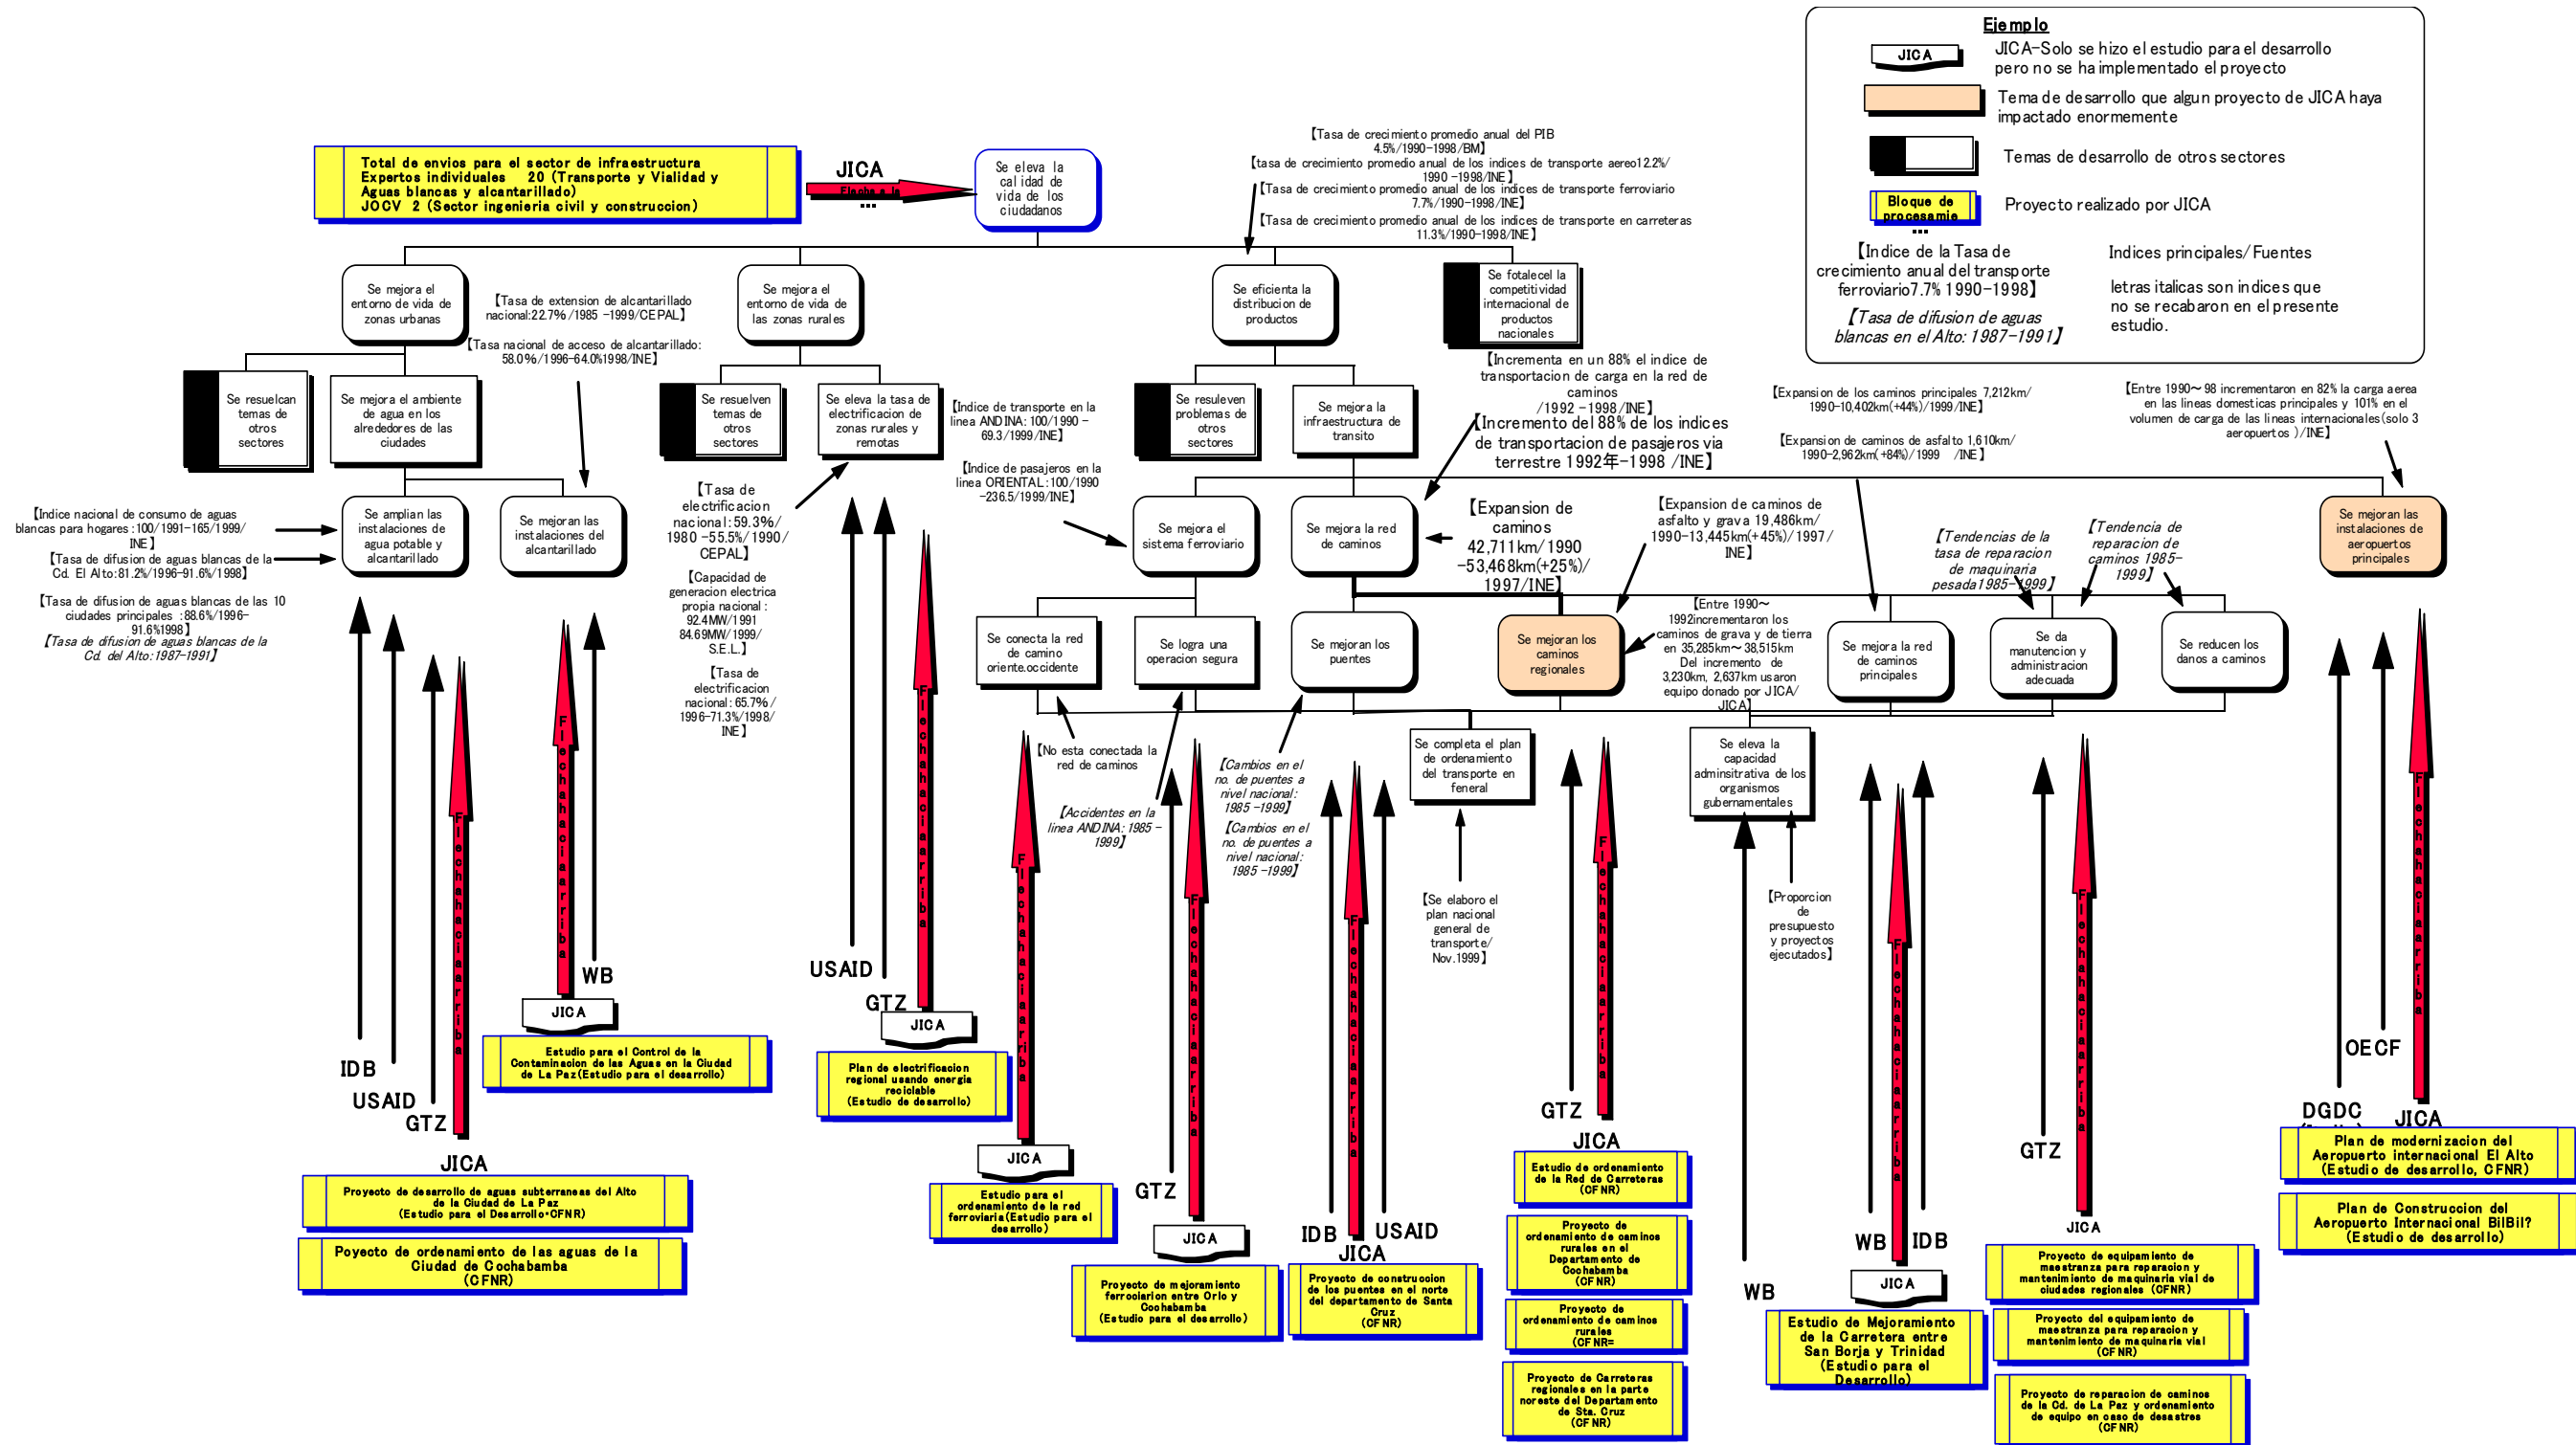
Ejemplo

JICA JICA-Solo se hizo el estudio para el desarrollo pero no se ha implementado el proyecto

Tema de desarrollo que algun proyecto de JICA haya impactado enormemente

Temas de desarrollo de otros sectores

Bloque de procesamie... Proyecto realizado por JICA

【Indice de la Tasa de crecimiento anual del transporte ferroviario7.7% 1990-1998】

【Tasa de difusion de aguas blancas en el Alto: 1987-1991】

Indices principales/Fuentes

letras italicas son indices que no se recabaron en el presente estudio.

Total de envios para el sector de infraestructura
Expertos individuales 20 (Transporte y Vialidad y Aguas blancas y alcantarillado)
JOCV 2 (Sector ingenieria civil y construccion)

JICA

Flecha a la ...

Se eleva la calidad de vida de los ciudadanos

【Tasa de crecimiento promedio anual del PIB 4.5%/1990-1998/BM】
【tasa de crecimiento promedio anual de los indices de transporte aereo12.2%/ 1990-1998/INE】
【Tasa de crecimiento promedio anual de los indices de transporte ferroviario 7.7%/1990-1998/INE】
【Tasa de crecimiento promedio anual de los indices de transporte en carreteras 11.3%/1990-1998/INE】

Se mejora el entorno de vida de zonas urbanas

【Tasa de extension de alcantarillado nacional:22.7%/1985-1999/CEPAL】
【Tasa nacional de acceso de alcantarillado: 58.0%/1996-64.0%1998/INE】

Se mejora el entorno de vida de las zonas rurales

Se eficienta la distribucion de productos

Se fotalecel la competitividad internacional de productos nacionales

【Incrementa en un 88% el indice de transportacion de carga en la red de caminos /1992-1998/INE】
【Incremento del 88% de los indices de transportacion de pasajeros via terrestre 1992年-1998/INE】

Se resuelcan temas de otros sectores

Se mejora el ambiente de agua en los alrededores de las ciudades

Se resuelven temas de otros sectores

Se eleva la tasa de electrificacion de zonas rurales y remotas

【Indice de transporte en la linea ANDINA: 100/1990-69.3/1999/INE】

【Indice de pasajeros en la linea ORIENTAL: 100/1990-236.5/1999/INE】

Se resuleven problemas de otros sectores

Se mejora la infraestructura de transito

【Expansion de los caminos principales 7,212km/ 1990-10,402km(+44%)/1999/INE】

【Expansion de caminos de asfalto 1,610km/ 1990-2,962km(+84%)/1999 /INE】

【Entre 1990～98 incrementaron en 82% la carga aerea en las lineas domesticas principales y 101% en el volumen de carga de las lineas internacionales(solo 3 aeropuertos)/INE】

【Indice nacional de consumo de aguas blancas para hogares:100/1991-165/1999/INE】
【Tasa de difusion de aguas blancas de la Cd. El Alto:81.2%/1996-91.6%/1998】

Se amplian las instalaciones de agua potable y alcantarillado

Se mejoran las instalaciones del alcantarillado

【Tasa de electrificacion nacional:59.3%/1980-55.5%/1990/CEPAL】

【Capacidad de generacion electrica propia nacional: 92.4MW/1991 84.69MW/1999/S.E.L.】

【Tasa de electrificacion nacional:65.7%/1996-71.3%/1998/INE】

Se mejora el sistema ferroviario

Se mejora la red de caminos

【Expansion de caminos 42,711km/1990 -53,468km(+25%)/1997/INE】

【Expansion de caminos de asfalto y grava 19,486km/ 1990-13,445km(+45%)/1997/INE】

【Tendencias de la tasa de reparacion de maquinaria pesada1985-1999】

【Tendencia de reparacion de caminos 1985-1999】

Se mejoran las instalaciones de aeropuertos principales

【Tasa de difusion de aguas blancas de las 10 ciudades principales :88.6%/1996-91.6%1998】
【Tasa de difusion de aguas blancas de la Cd. del Alto:1987-1991】

Se conecta la red de camino oriente.occidente

Se logra una operacion segura

Se mejoran los puentes

Se mejoran los caminos regionales

【Entre 1990～1992incrementaron los caminos de grava y de tierra en 35,285km～38,515km Del incremento de 3,230km, 2,637km usaron equipo donado por JICA/JICA】

Se mejora la red de caminos principales

Se da manutencion y administracion adecuada

Se reducen los danos a caminos

【No esta conectada la red de caminos】

【Accidentes en la linea ANDINA: 1985-1999】

【Cambios en el no. de puentes a nivel nacional: 1985-1999】
【Cambios en el no. de puentes a nivel nacional: 1985-1999】

Se completa el plan de ordenamiento del transporte en feneral

【Se elaboro el plan nacional general de transporte/Nov.1999】

Se eleva la capacidad adminsitrativa de los organismos gubernamentales

【Proporcion de presupuesto y proyectos ejecutados】

Flecha hacia arriba

IDB
USAID
GTZ
JICA

Proyecto de desarrollo de aguas subterraneas del Alto de la Ciudad de La Paz (Estudio para el Desarrollo・CFNR)

Poyecto de ordenamiento de las aguas de la Ciudad de Cochabamba (CFNR)

WB
JICA
Estudio para el Control de la Contaminacion de las Aguas en la Ciudad de La Paz(Estudio para el desarrollo)

USAID
GTZ
JICA
Plan de electrificacion regional usando energia reciclable (Estudio de desarrollo)

JICA
Estudio para el ordenamiento de la red ferroviaria(Estudio para el desarrollo)

GTZ
JICA
Proyecto de mejoramiento ferrocarrilero entre Orlo y Cochabamba (Estudio para el desarrollo)

IDB
USAID
JICA
Proyecto de construccion de los puentes en el norte del departamento de Santa Cruz (CFNR)

GTZ
JICA
Estudio de ordenamiento de la Red de Carreteras (CFNR)

Proyecto de ordenamiento de caminos rurales en el Departamento de Cochabamba (CFNR)

Proyecto de ordenamiento de caminos rurales (CFNR=

Proyecto de Carreteras regionales en la parte noreste del Departamento de Sta. Cruz (CFNR)

WB
WB
IDB
JICA
Estudio de Mejoramiento de la Carretera entre San Borja y Trinidad (Estudio para el Desarrollo)

GTZ
JICA
Proyecto de equipamiento de maestranza para reparacion y mantenimiento de maquinaria vial de ciudades regionales (CFNR)

Proyecto del equipamiento de maestranza para reparacion y mantenimiento de maquinaria vial (CFNR)

Proyecto de reparacion de caminos de la Cd. de La Paz y ordenamiento de equipo en caso de desastres (CFNR)

OECF
DGDC
JICA
Plan de modernizacion del Aeropuerto internacional El Alto (Estudio de desarrollo, CFNR)

Plan de Construccion del Aeropuerto Internacional BilBil? (Estudio de desarrollo)